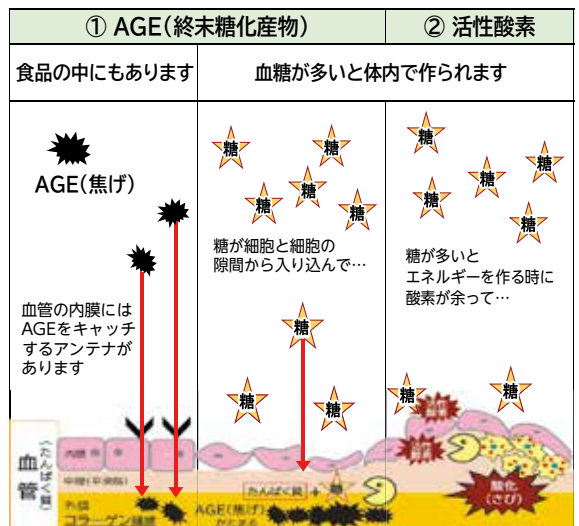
① AGE(終末糖化産物)

② 活性酸素

食品の中にもあります

血糖が多いと体内で作られます

AGE(焦げ)

糖 糖 糖 糖 糖

糖が細胞と細胞の隙間から入り込んで…

糖 糖 糖 糖 糖

糖が多いとエネルギーを作る時に酸素が余って…

血管の内膜にはAGEをキャッチするアンテナがあります

糖

糖 糖

糖 糖

血管 (たんぱく質)

内膜

中膜(平滑筋)

外膜 コラーゲン線維

たんぱく質 + 糖

AGE(焦げ)ができる

酸化(さび)